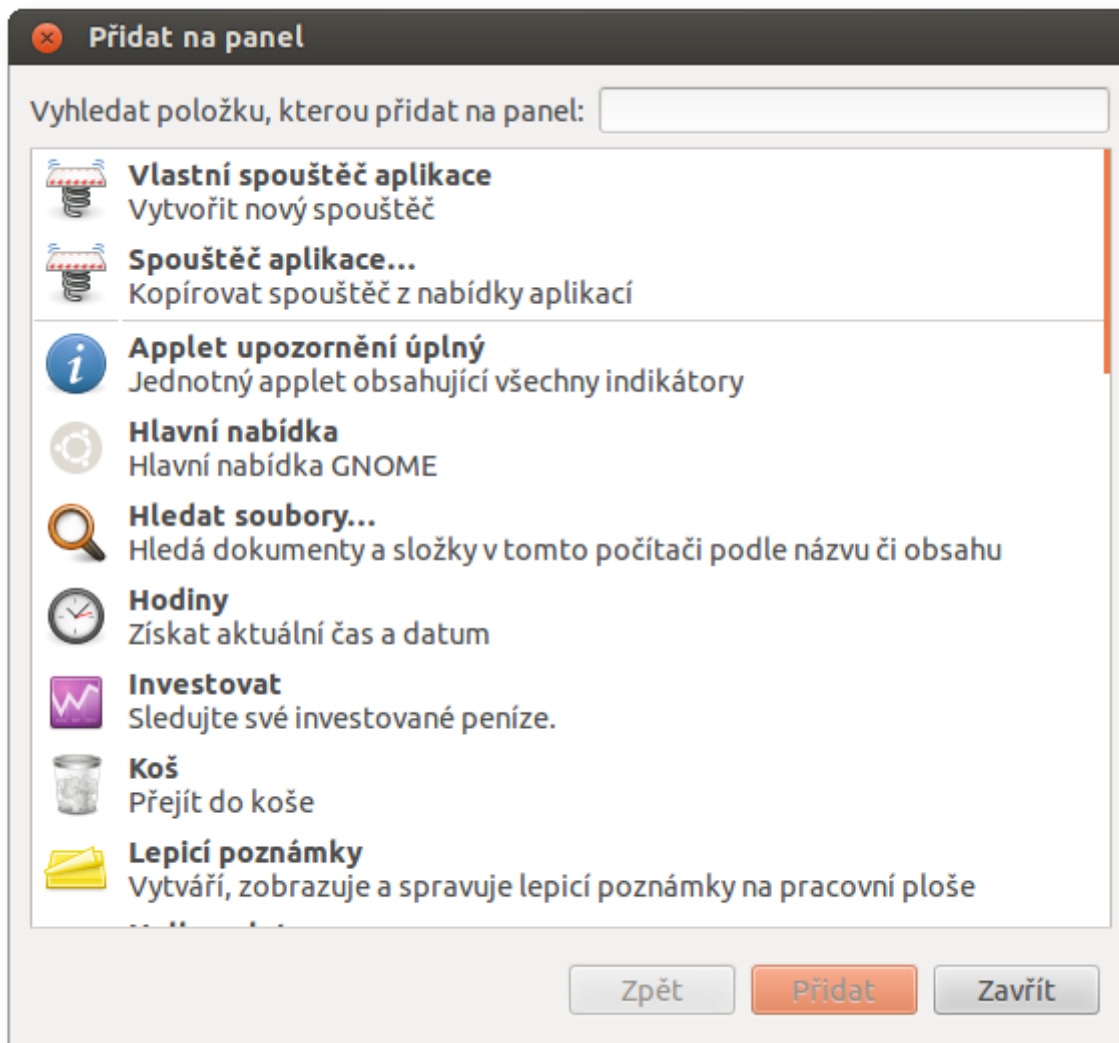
Přidat na panel

Vyhledat položku, kterou přidat na panel:

Vlastní spouštěč aplikace
Vytvořit nový spouštěč

Spouštěč aplikace...
Kopírovat spouštěč z nabídky aplikací

Applet upozornění úplný
Jednotný applet obsahující všechny indikátory

Hlavní nabídka
Hlavní nabídka GNOME

Hledat soubory...
Hledá dokumenty a složky v tomto počítači podle názvu či obsahu

Hodiny
Získat aktuální čas a datum

Investovat
Sledujte své investované peníze.

Koš
Přejít do koše

Lepicí poznámky
Vytváří, zobrazuje a spravuje lepicí poznámky na pracovní ploše

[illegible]

Zpět Přidat Zavřít